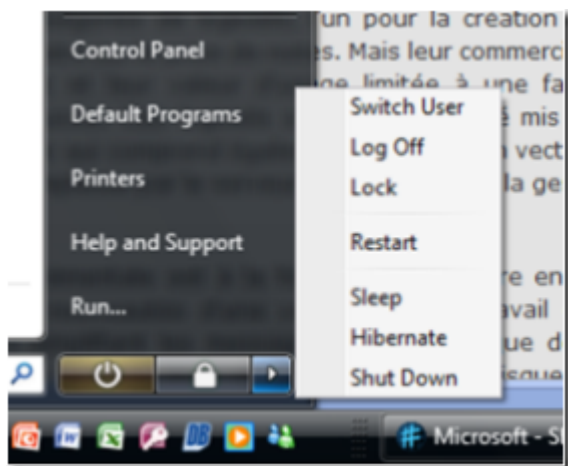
un pour la création
s. Mais leur commerc
ge limitée à une fa
é mis
n vect
la ge

re en
avail
ue d
sque

Control Panel
Default Programs
Printers
Help and Support
Run...

Switch User
Log Off
Lock
Restart
Sleep
Hibernate
Shut Down

Microsoft - S